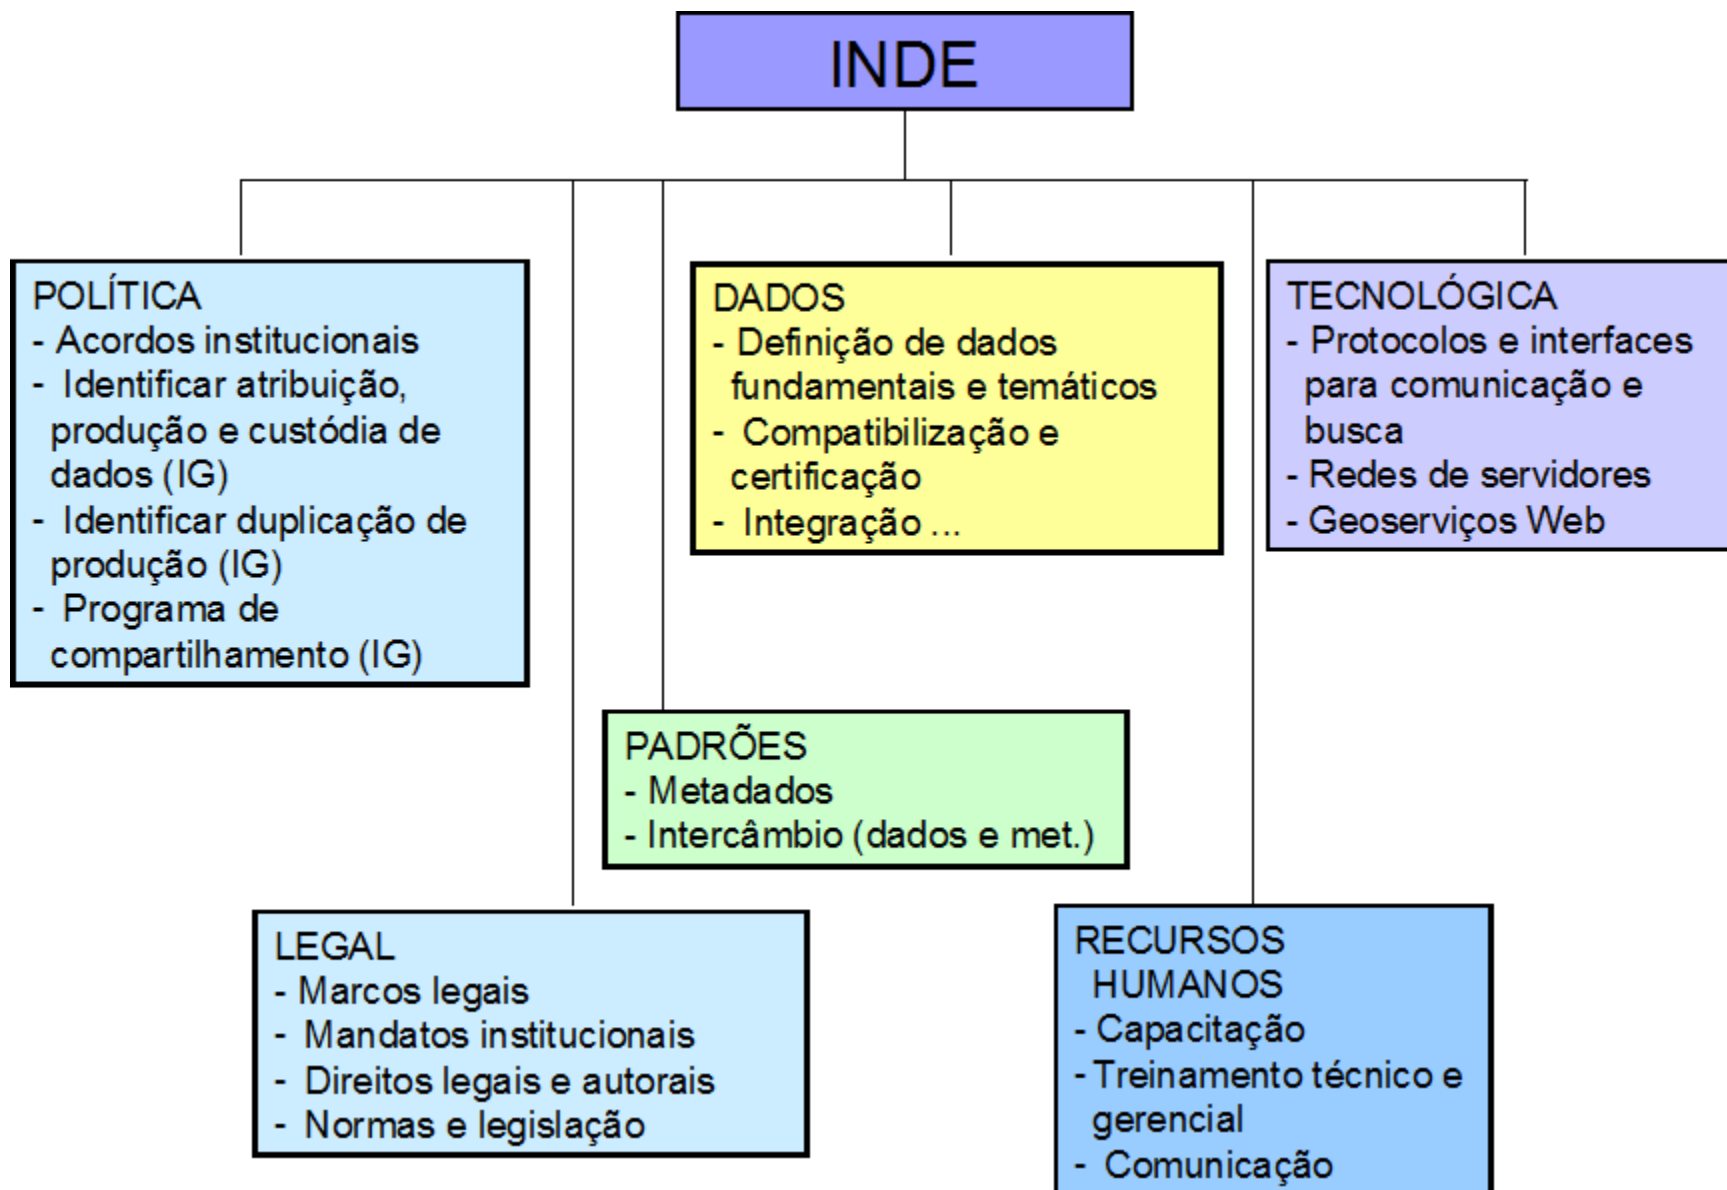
INDE

POLÍTICA
- Acordos institucionais
- Identificar atribuição, produção e custódia de dados (IG)
- Identificar duplicação de produção (IG)
- Programa de compartilhamento (IG)

DADOS
- Definição de dados fundamentais e temáticos
- Compatibilização e certificação
- Integração ...

TECNOLÓGICA
- Protocolos e interfaces para comunicação e busca
- Redes de servidores
- Geoserviços Web

PADRÕES
- Metadados
- Intercâmbio (dados e met.)

LEGAL
- Marcos legais
- Mandatos institucionais
- Direitos legais e autorais
- Normas e legislação

RECURSOS HUMANOS
- Capacitação
- Treinamento técnico e gerencial
- Comunicação